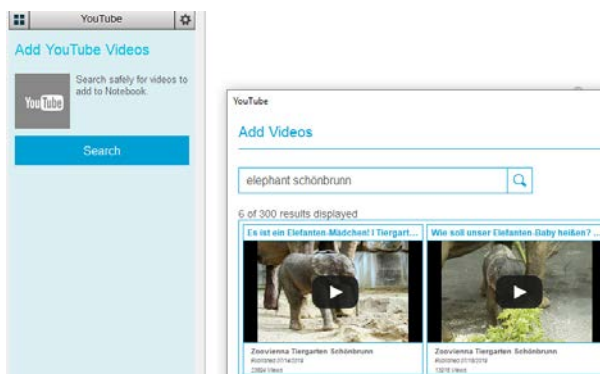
YouTube

Add YouTube Videos

YouTube

Search safely for videos to add to Notebook.

Search

YouTube

Add Videos

elephant schönbrunn

6 of 300 results displayed

Es ist ein Elefanten-Mädchen! | Tiergart...

Wie soll unser Elefanten-Baby heißen? ...

Zoovienna Tiergarten Schönbrunn

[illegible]

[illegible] Views

Zoovienna Tiergarten Schönbrunn

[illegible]

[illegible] Views